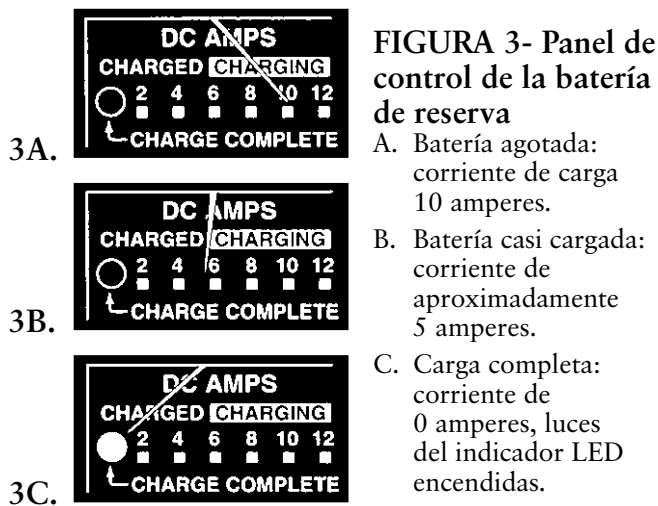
3A.

DC AMPS
CHARGED CHARGING
2 4 6 8 10 12
CHARGE COMPLETE

3B.

DC AMPS
CHARGED CHARGING
2 4 6 8 10 12
CHARGE COMPLETE

3C.

DC AMPS
CHARGED CHARGING
2 4 6 8 10 12
CHARGE COMPLETE

FIGURA 3- Panel de control de la batería de reserva

A. Batería agotada: corriente de carga 10 amperes.

B. Batería casi cargada: corriente de aproximadamente 5 amperes.

C. Carga completa: corriente de 0 amperes, luces del indicador LED encendidas.